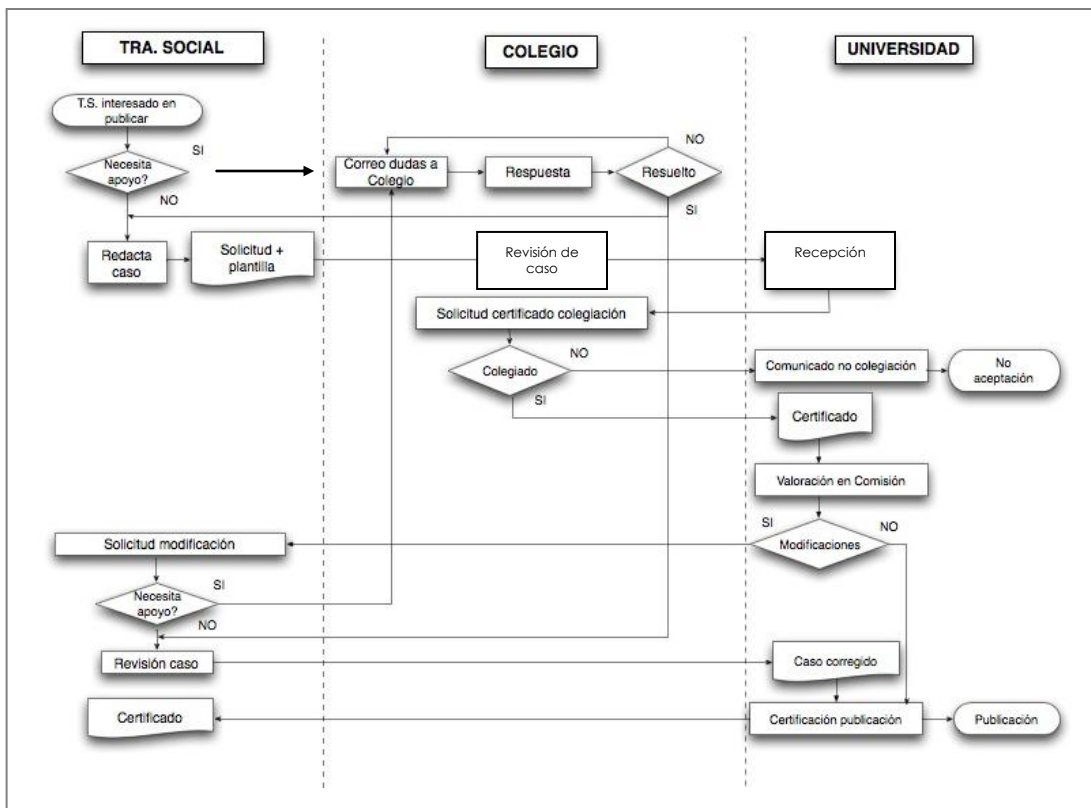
TRA. SOCIAL

COLEGIO

UNIVERSIDAD

T.S. interesado en publicar

Necesita apoyo?

SI

NO

Correo dudas a Colegio

Respuesta

Resuelto

NO

SI

Redacta caso

Solicitud + plantilla

Revisión de caso

Recepción

Solicitud certificado colegiación

Colegiado

NO

SI

Comunicado no colegiación

No aceptación

Certificado

Valoración en Comisión

SI

NO

Modificaciones

Solicitud modificación

Necesita apoyo?

SI

NO

Revisión caso

Caso corregido

Certificado

Certificación publicación

Publicación